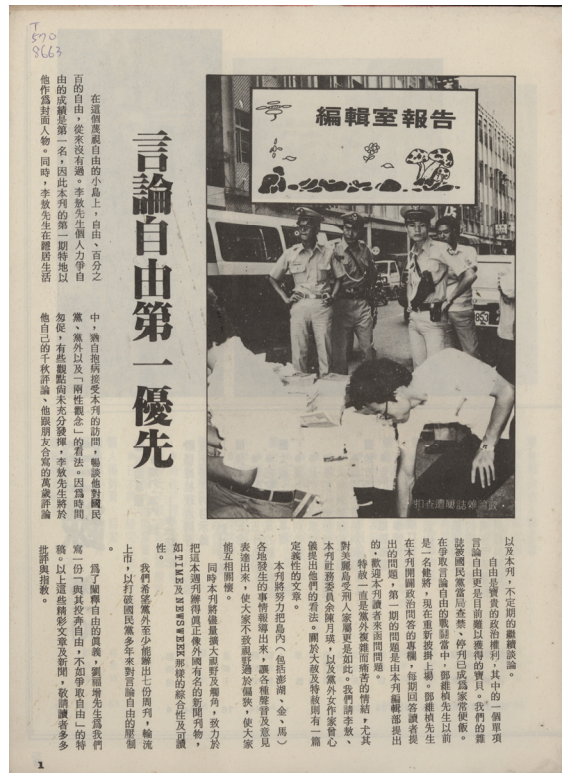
T
570
8663

編輯室報告

言論自由第一優先

在這個號稱自由的小島上，自由，百分之百的自由，從來沒有過。李敖先生個人力爭自由的成績是第一名，因此本刊的第一期特地以他作爲封面人物。同時，李敖先生在隱居生活中，獨自抱病接受本刊的訪問，暢談他對國民黨、黨外以及「兩性觀念」的看法。因爲時間匆促，有些觀點尚未充分發揮，李敖先生將於他自己的千秋評論、他與朋友合寫的萬歲評論以及本刊，不定期的繼續談論。

自由是寶貴的政治權利，其中的一個單項言論自由更是目前最不易獲得的寶貝。我們的雜誌被國民黨當局查禁，停刊已成爲家常便飯。在爭取言論自由的戰爭當中，鄧維楨先生以前是一員健將，現在重新披甲上陣。鄧維楨先生在本刊開闢政治問答的專欄，每期回答讀者提出的問題，第一期的問題是由本刊編輯部提出的，歡迎本刊讀者來函問問題。

特徵一直是黨外雜誌嘔而瀝苦的特話，尤其對美麗島受刑人家屬更是如此。我們請李敖、本刊社務委員余陳月瑛，以及黨外女作家曾心儀提出他們的看法。剛於大赦及特赦問題有一篇定義性的文章。

本刊將努力把島內（包括澎湖、金、馬）各地發生的事情報導出來，讓各種聲音及意見表達出來，使大家不致視野過於偏狹，使大家能互相關懷。

同時本刊將盡量讓大觸角，致力於把這本週刊辦得真正像外國有名的新聞刊物，如TIME及NEWSWEEK那樣的綜合性可讀性。

我們希望黨外至少能辦出七份周刊，輪流上市，以打破國民黨多年來對言論自由的壓制。

爲了闡釋自由的真義，劉福增先生爲我們寫一份「與其投奔自由，不如爭取自由」的稿。以上這些精彩文章及新聞，敬請讀者多多批評與指教。

1